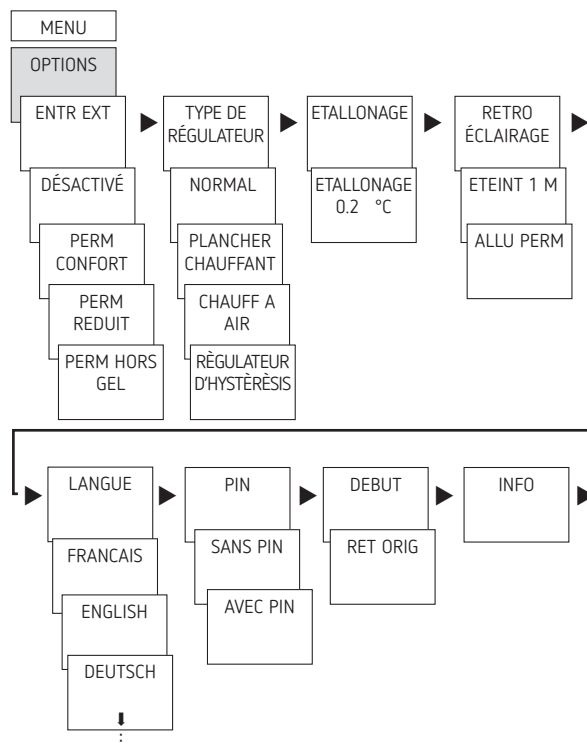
MENU

OPTIONS

ENTR EXT

DÉSACTIVÉ

PERM CONFORT

PERM REDUIT

PERM HORS GEL

TYPE DE RÉGULATEUR

NORMAL

PLANCHER CHAUFFANT

CHAUFF A AIR

RÈGULATEUR D'HYSTÈRÈSIS

ETALLONAGE

ETALLONAGE 0.2 °C

RETRO ÉCLAIRAGE

ETEINT 1 M

ALLU PERM

LANGUE

FRANCAIS

ENGLISH

DEUTSCH

PIN

SANS PIN

AVEC PIN

DEBUT

RET ORIG

INFO